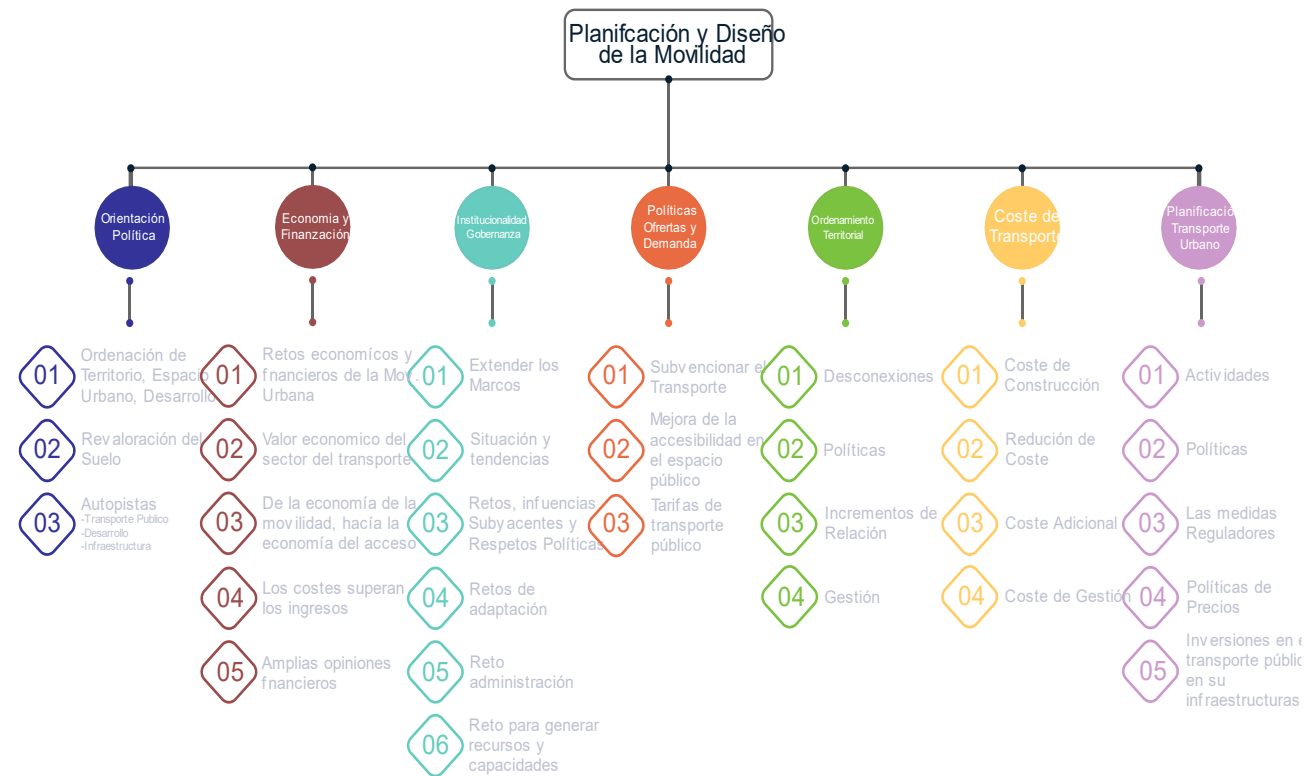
Planifcación y Diseño de la Movilidad

Orientación Política

01 Ordenación de Territorio, Espacio Urbano, Desarrollo

02 Revaloración del Suelo

03 Autopistas
-Transporte Publico
-Desarrollo
-Infraestructura

Economia y Finanzación

01 Retos economícos y fnancieros de la Mov. Urbana

02 Valor economico del sector del transporte

03 De la economía de la movilidad, hacía la economía del acceso

04 Los costes superan los ingresos

05 Amplias opiniones fnancieros

Institucionalidad Gobernanza

01 Extender los Marcos

02 Situación y tendencias

03 Retos, infuencias Subyacentes y Respetos Políticas

04 Retos de adaptación

05 Reto administración

06 Reto para generar recursos y capacidades

Políticas Ofertas y Demanda

01 Subvencionar el Transporte

02 Mejora de la accesibilidad en el espacio público

03 Tarifas de transporte público

Ordenamiento Territorial

01 Desconexiones

02 Políticas

03 Incrementos de Relación

04 Gestión

Coste de Transporte

01 Coste de Construcción

02 Redución de Coste

03 Coste Adicional

04 Coste de Gestión

Planificación Transporte Urbano

01 Actividades

02 Políticas

03 Las medidas Reguladores

04 Políticas de Precios

05 Inversiones en el transporte público en su infraestructuras